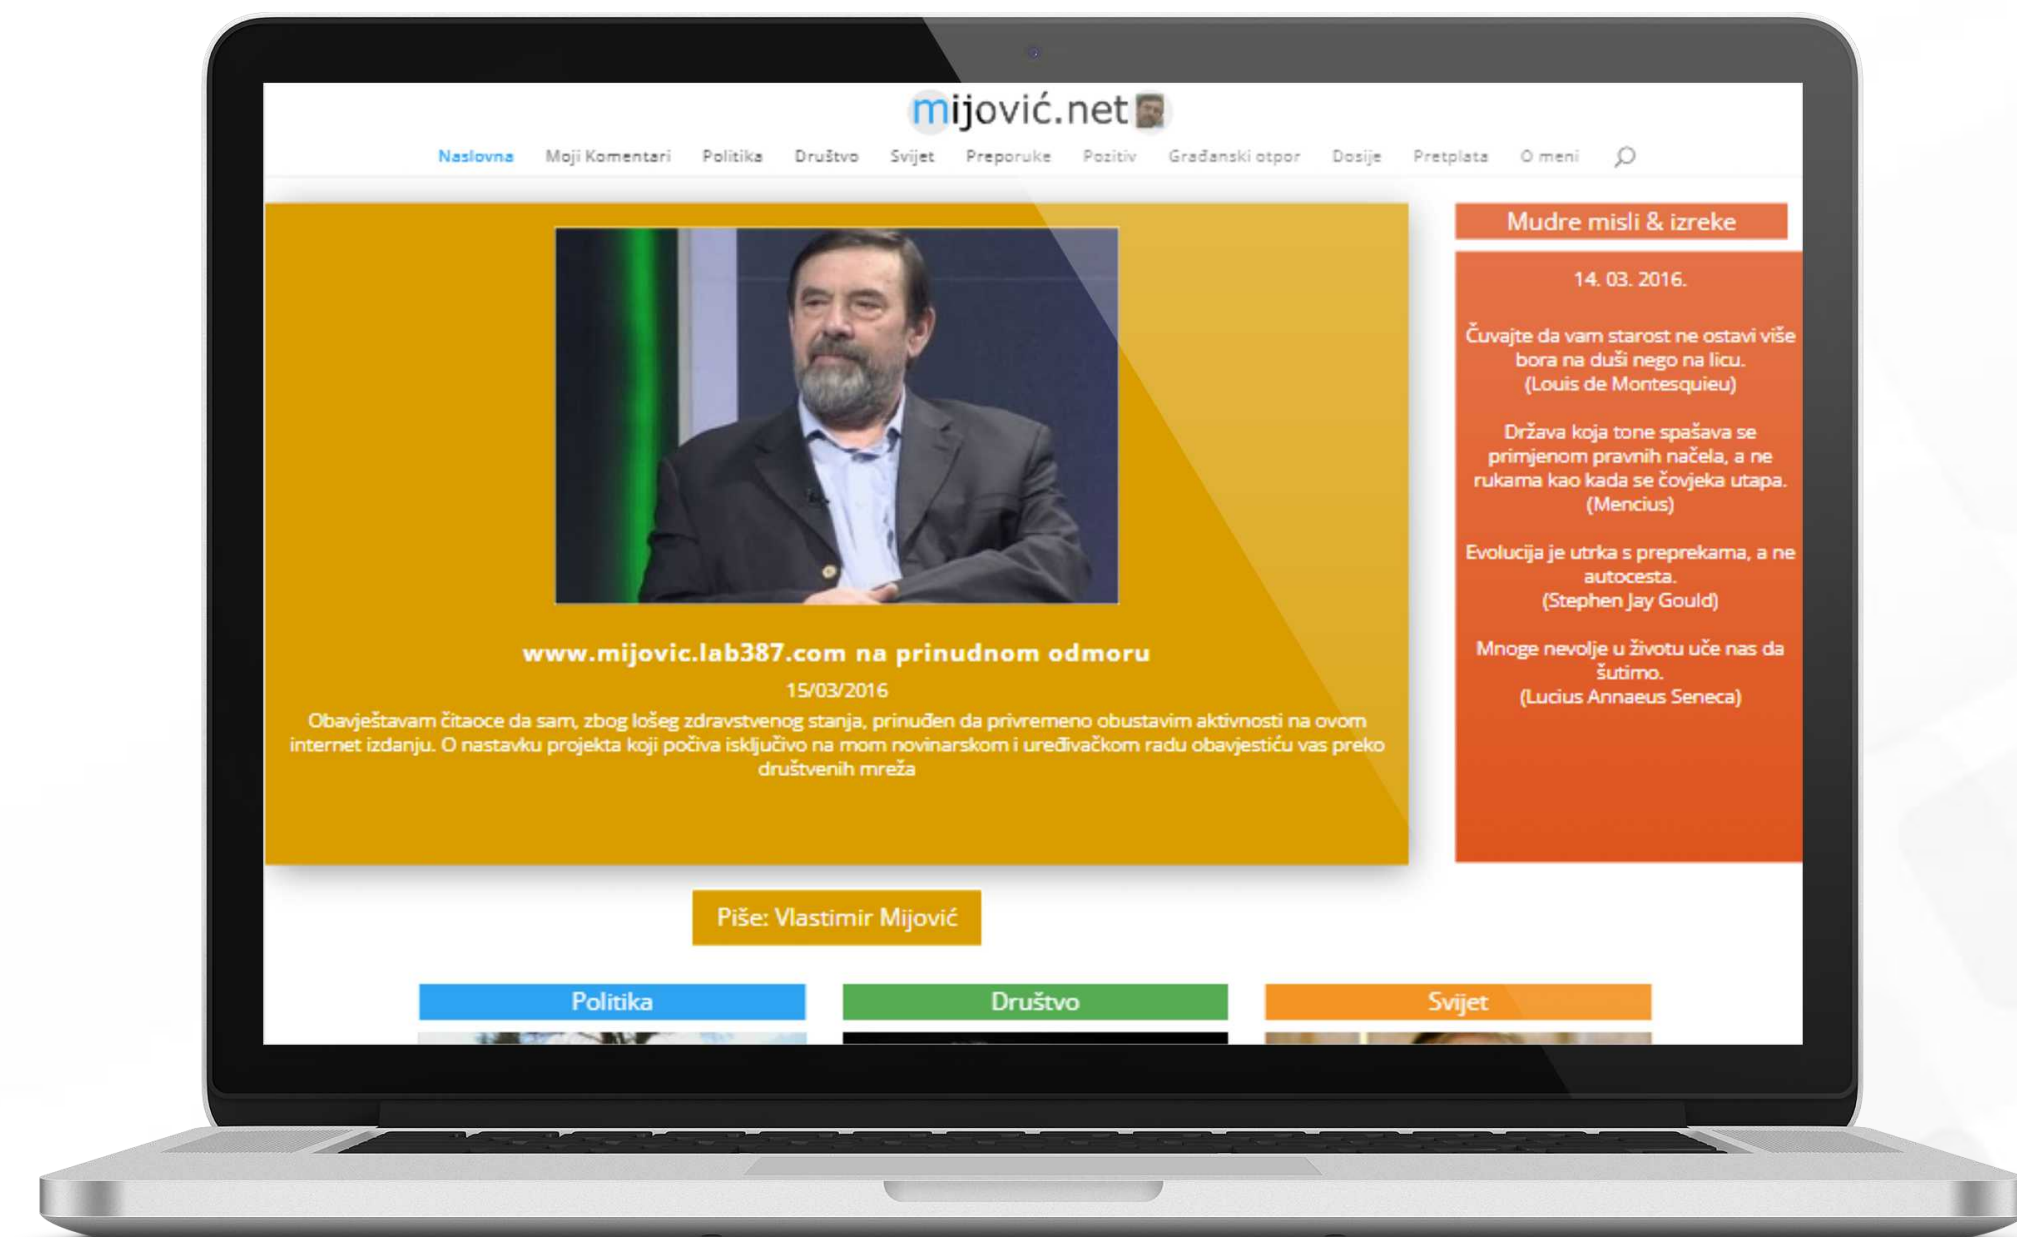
mijović.net

Naslovna Moji Komentari Politika Društvo Svijet Preporuke Pozitiv Građanski otpor Dosije Pretplata O meni

www.mijovic.lab387.com na prinudnom odmoru

15/03/2016

Obavještavam čitaoce da sam, zbog lošeg zdravstvenog stanja, prinuđen da privremeno obustavim aktivnosti na ovom internet izdanju. O nastavku projekta koji počiva isključivo na mom novinarskom i uređivačkom radu obavjestiću vas preko društvenih mreža

Mudre misli & izreke

14. 03. 2016.

Čuvajte da vam starost ne ostavi više bora na duši nego na licu.
(Louis de Montesquieu)

Država koja tone spašava se primjenom pravnih načela, a ne rukama kao kada se čovjeka utapa.
(Mencius)

Evolucija je utrka s preprekama, a ne autocesta.
(Stephen Jay Gould)

Mnoge nevolje u životu uče nas da šutimo.
(Lucius Annaeus Seneca)

Piše: Vlastimir Mijović

Politika

Društvo

Svijet